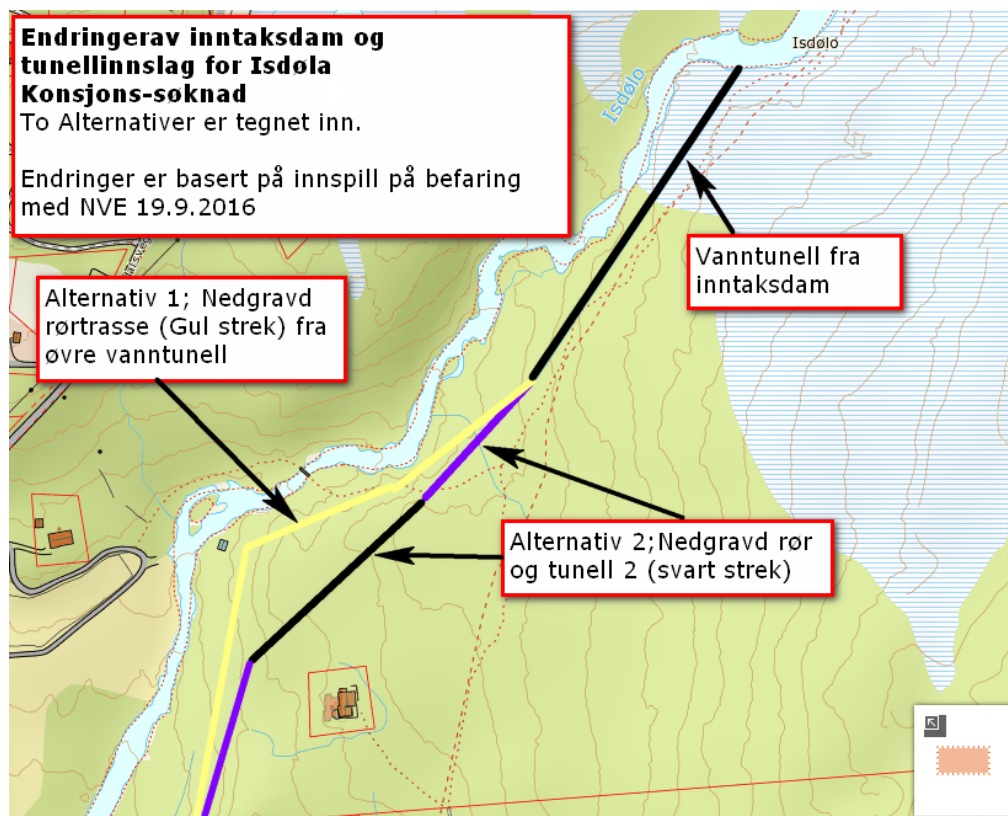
**Endringerav inntaksdam og tunellinnslag for Isdøla Konsjons-søknad**
To Alternativer er tegnet inn.

Endringer er basert på innspill på befaring med NVE 19.9.2016

Isdølo

Isdølo

Vanntunell fra inntaksdam

Alternativ 1; Nedgravd rørtrasse (Gul strek) fra øvre vanntunell

Alternativ 2;Nedgravd rør og tunell 2 (svart strek)